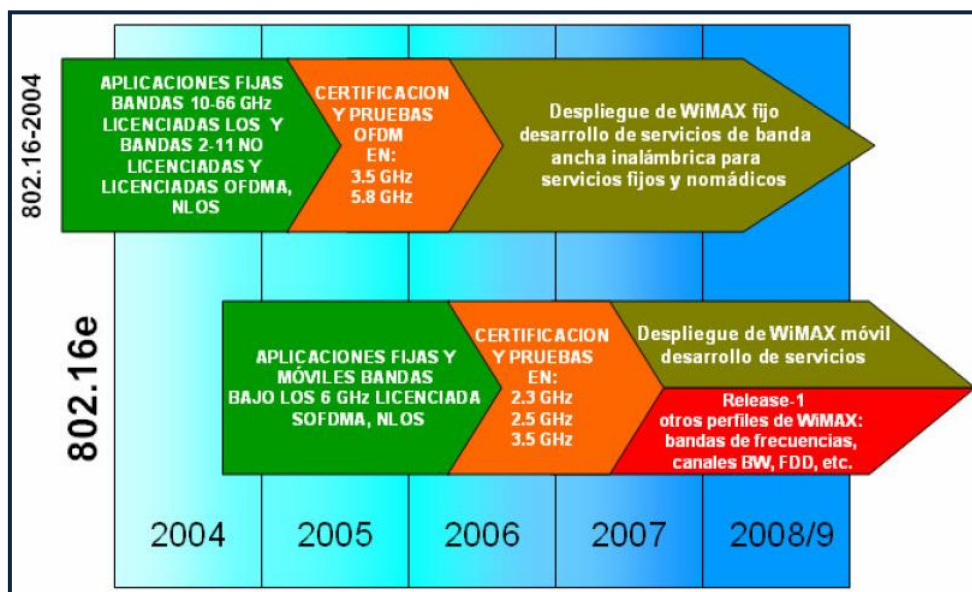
802.16-2004

APLICACIONES FIJAS BANDAS 10-66 GHz LICENCIADAS LOS Y BANDAS 2-11 NO LICENCIADAS Y LICENCIADAS OFDMA, NLOS

CERTIFICACION Y PRUEBAS OFDM EN: 3.5 GHz 5.8 GHz

Despliegue de WiMAX fijo desarrollo de servicios de banda ancha inalámbrica para servicios fijos y nomádicos

802.16e

APLICACIONES FIJAS Y MÓVILES BANDAS BAJO LOS 6 GHz LICENCIADA SOFDMA, NLOS

CERTIFICACION Y PRUEBAS EN: 2.3 GHz 2.5 GHz 3.5 GHz

Despliegue de WiMAX móvil desarrollo de servicios

Release-1 otros perfiles de WiMAX: bandas de frecuencias, canales BW, FDD, etc.

2004 2005 2006 2007 2008/9